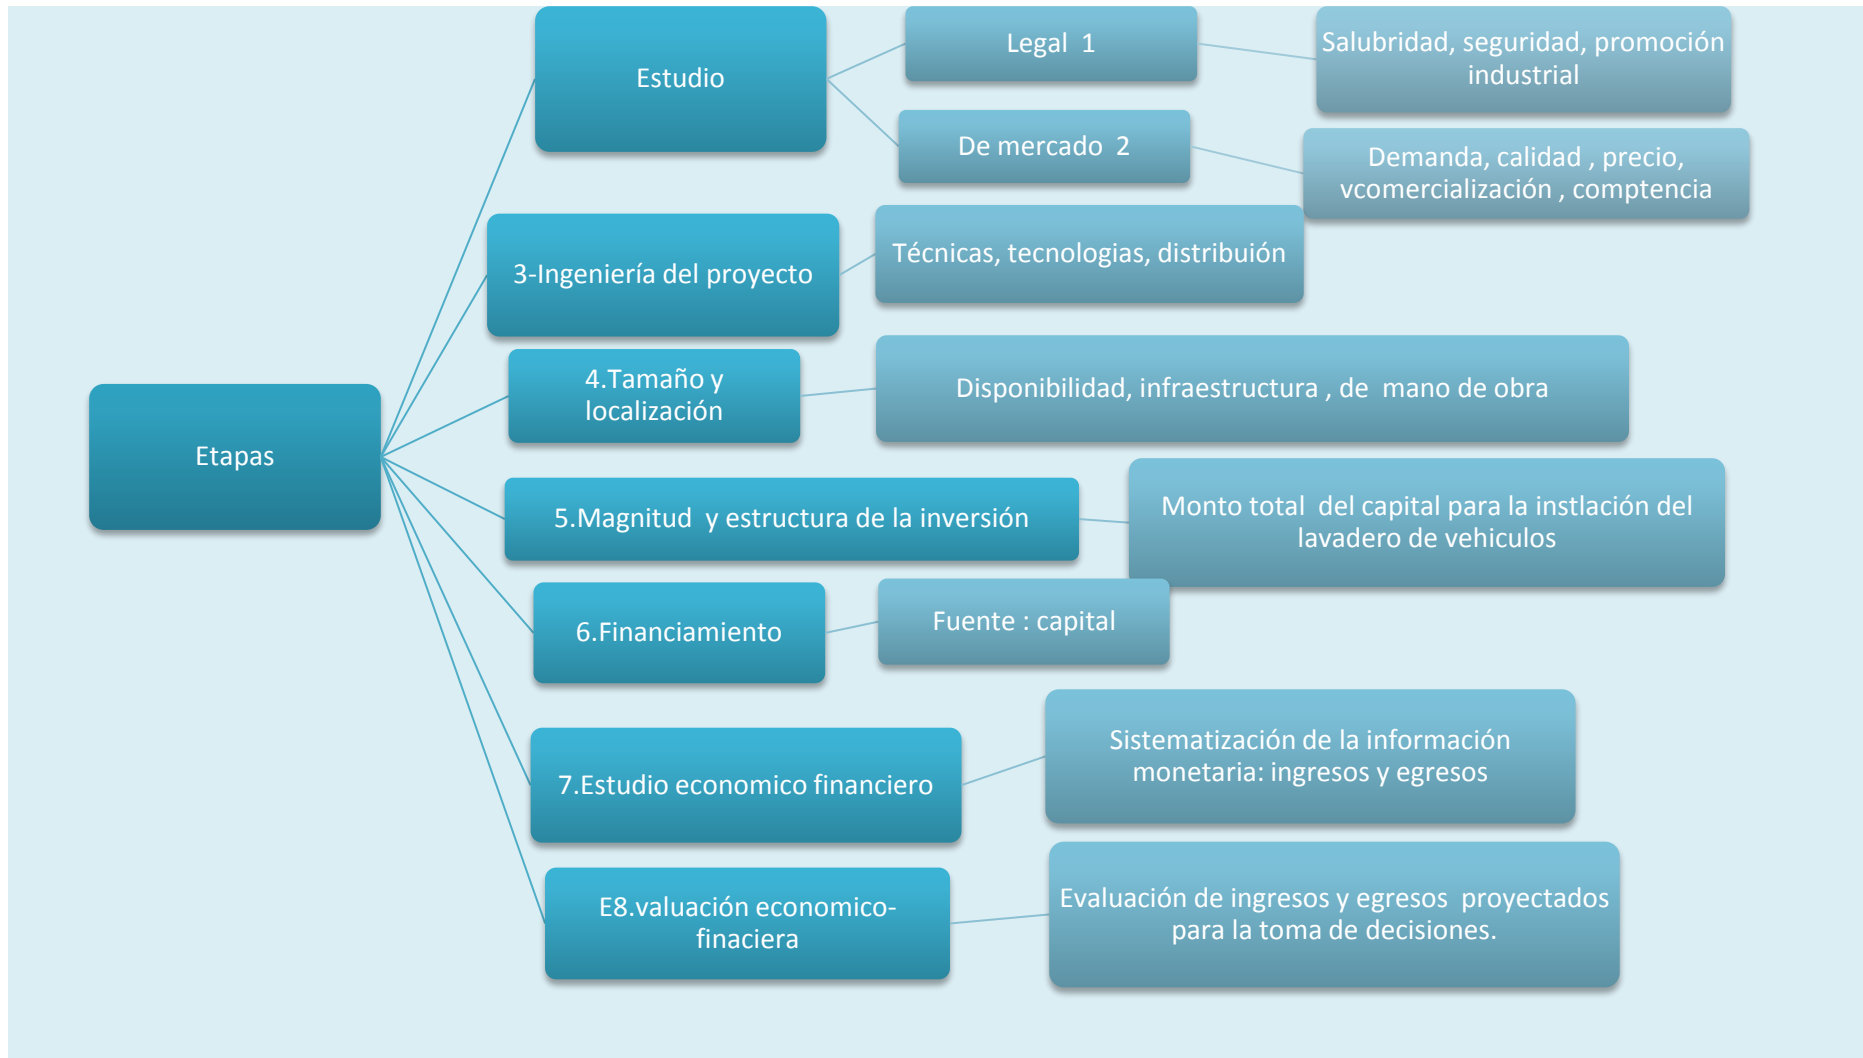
Etapas

Estudio

Legal 1

Salubridad, seguridad, promoción industrial

De mercado 2

Demanda, calidad , precio, vcomercialización , comptencia

3-Ingeniería del proyecto

Técnicas, tecnologias, distribuión

4.Tamaño y localización

Disponibilidad, infraestructura , de mano de obra

5.Magnitud y estructura de la inversión

Monto total del capital para la instlación del lavadero de vehiculos

6.Financiamiento

Fuente : capital

7.Estudio economico financiero

Sistematización de la información monetaria: ingresos y egresos

E8.valuación economico-finaciera

Evaluación de ingresos y egresos proyectados para la toma de decisiones.